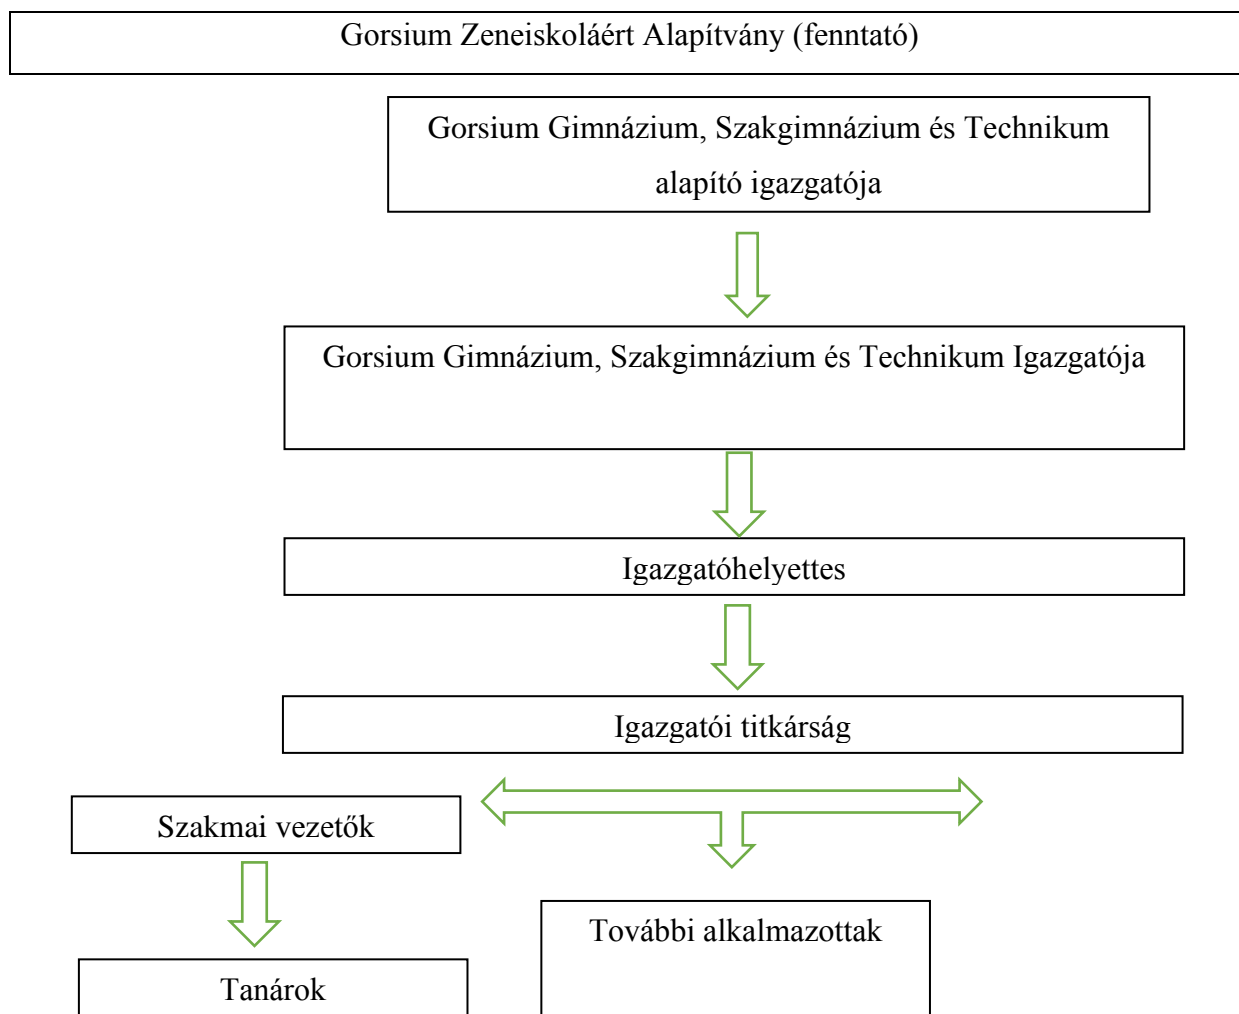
Gorsium Zeneiskoláért Alapítvány (fenntató)

Gorsium Gimnázium, Szakgimnázium és Technikum alapító igazgatója

Gorsium Gimnázium, Szakgimnázium és Technikum Igazgatója

Igazgatóhelyettes

Igazgatói titkárság

Szakmai vezetők

Tanárok

További alkalmazottak